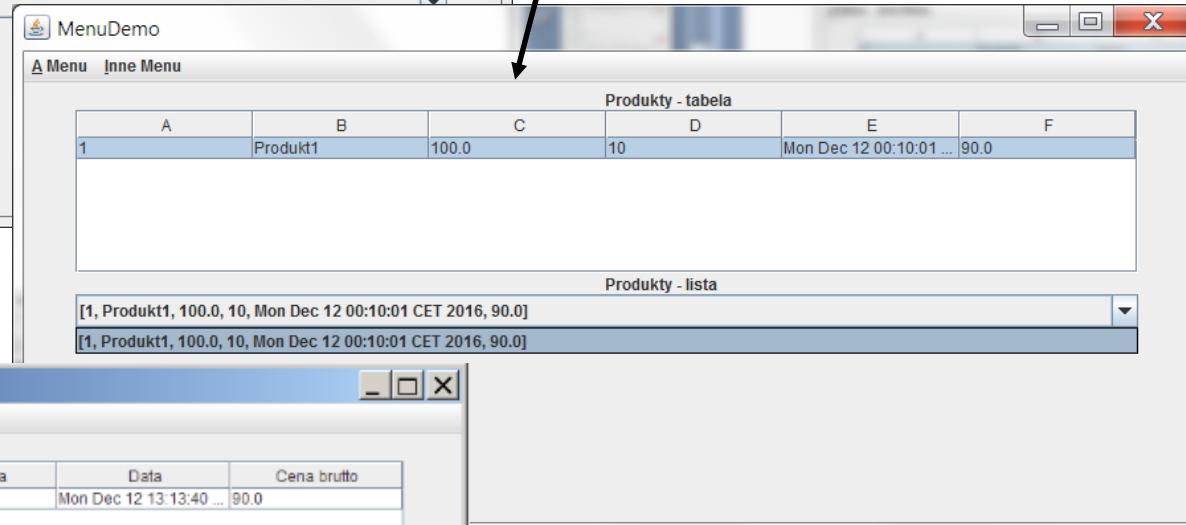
MenuDemo

A Menu Inne Menu

Produkty - tabela

| A | B | C | D | E | F |
|---|---|---|---|---|---|
| 1 | Produkt1 | 100.0 | 10 | Mon Dec 12 00:10:01 ... | 90.0 |

Produkty - lista

[1, Produkt1, 100.0, 10, Mon Dec 12 00:10:01 CET 2016, 90.0]

[1, Produkt1, 100.0, 10, Mon Dec 12 00:10:01 CET 2016, 90.0]

| a | Data | Cena brutto |
|---|---|---|
| | Mon Dec 12 13:13:40 ... | 90.0 |